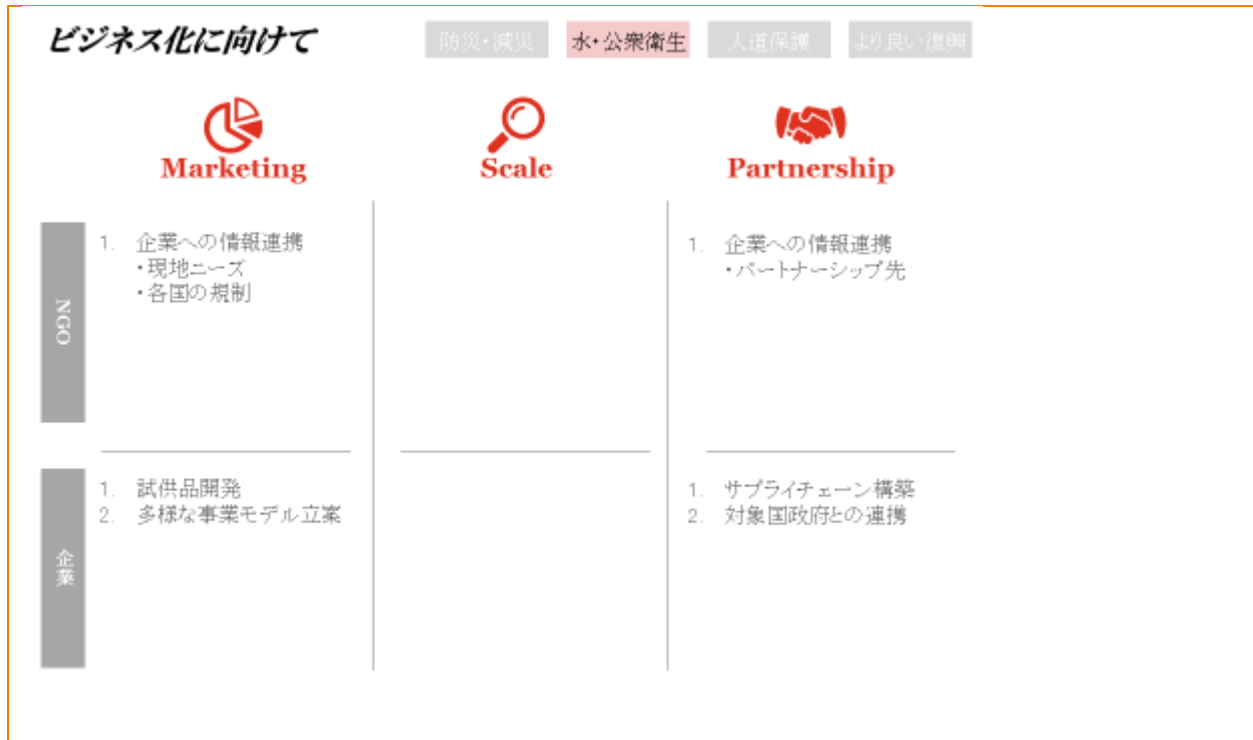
ビジネス化に向けて

防災・減災　水・公衆衛生　人道保護　より良い復興

Marketing

Scale

Partnership

NGO

1. 企業への情報連携
・現地ニーズ
・各国の規制

1. 企業への情報連携
・パートナーシップ先

企業

1. 試供品開発
2. 多様な事業モデル立案

1. サプライチェーン構築
2. 対象国政府との連携